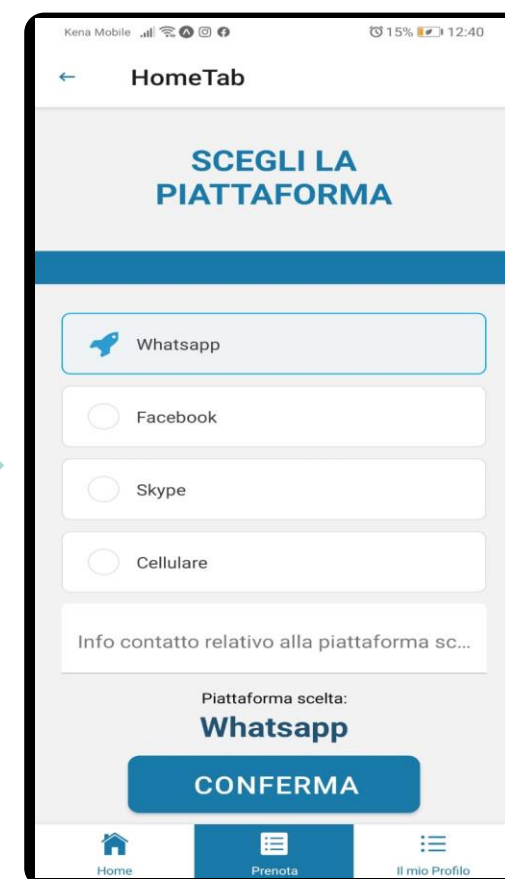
Kena Mobile 15% 12:40

←
HomeTab

SCEGLI LA PIATTAFORMA

Whatsapp

Facebook

Skype

Cellulare

Info contatto relativo alla piattaforma sc...

Piattaforma scelta:
Whatsapp

CONFERMA

Home
Prenota
Il mio Profilo